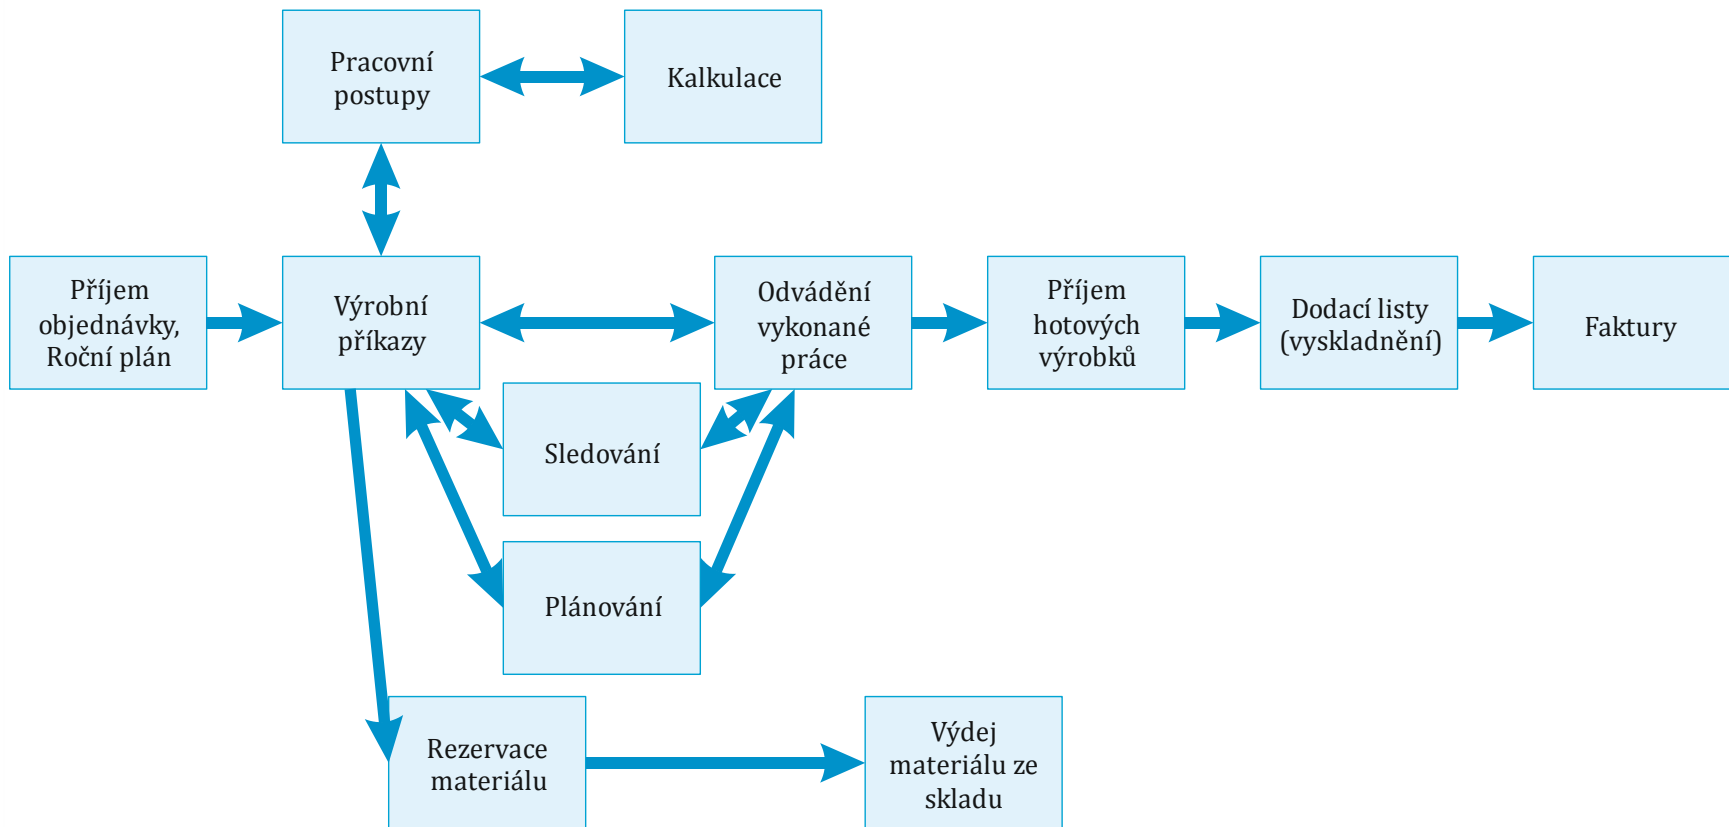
Pracovní postupy

Kalkulace

Příjem objednávky, Roční plán

Výrobní příkazy

Odvádění vykonané práce

Příjem hotových výrobků

Dodací listy (vyskladnění)

Faktury

Sledování

Plánování

Rezervace materiálu

Výdej materiálu ze skladu